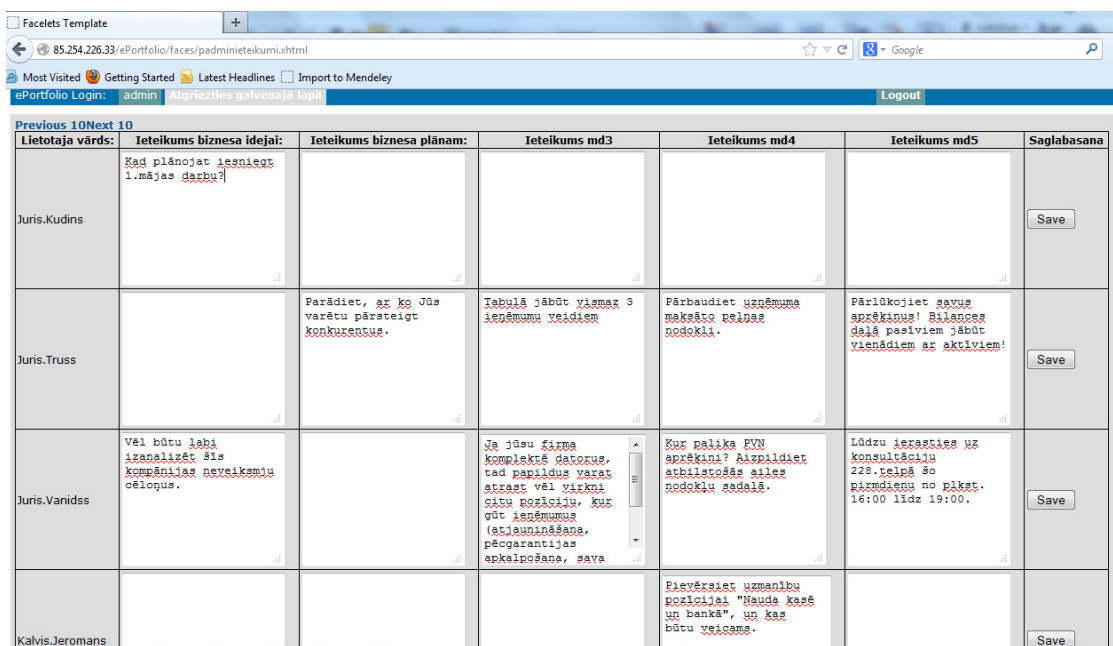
Facelets Template
+
85.254.226.33/ePortfolio/faces/padminieteikumi.xhtml
Google
Most Visited Getting Started Latest Headlines Import to Mendeley
ePortfolio Login: admin Atgriezties galvenajā lapā Logout

Previous 10Next 10

| Lietotaja vārds: | Ieteikums biznesa idejai: | Ieteikums biznesa plānam: | Ieteikums md3 | Ieteikums md4 | Ieteikums md5 | Saglabasana |
|---|---|---|---|---|---|---|
| Juris.Kudins | Kad plānojat iesniegt 1.mājas darbu? | | | | | Save |
| Juris.Truss | | Parādiet, ar ko Jūs varētu pārsteigt konkurentus. | Tabulā jābūt vismaz 3 ienēmumu veidiem | Pārbaudiet uzņēmuma maksāto pelnas nodokli. | Pārlūkojiet savus aprēķinus! Bilances daļā pasīviem jābūt vienādiem ar aktīviem! | Save |
| Juris.Vanidss | Vēl būtu labi izanalizēt šīs kompānijas neveiksmju cēloņus. | | Ja jūsu firma komplektē datorus, tad papildus varat atrast vēl virkni citu pozīciju, kur gūt ienēmumus (atjaunināšana, pēcgarantijas apkalpošana, sava | Kur palika PVN aprēķini? Aizpildiet atbilstošās ailes nodokļu sadaļā. | Lūdzu ierasties uz konsultāciju 228.telpā šo pirmdienu no plkst. 16:00 līdz 19:00. | Save |
| Kalvis.Jeromans | | | | Pievērsiet uzmanību pozīcijai "Nauda kasē un bankā", un kas būtu veicams. | | Save |